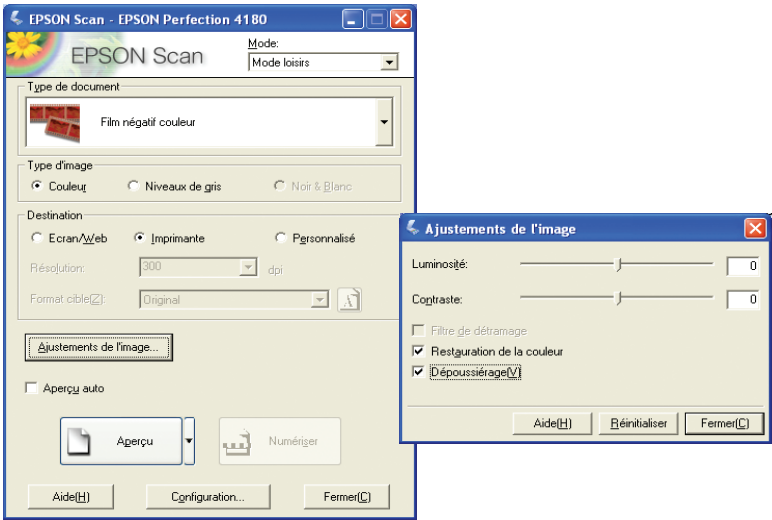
EPSON Scan - EPSON Perfection 4180

EPSON Scan

Mode:
Mode loisirs

Type de document
Film négatif couleur

Type d'image
Couleur
Niveaux de gris
Noir & Blanc

Destination
Ecran/Web
Imprimante
Personnalisé

Résolution:
300
dpi

Format cible(Z):
Original

Ajustements de l'image...

Aperçu auto

Aperçu

Numériser

Aide(H)
Configuration...
Fermer(C)

Ajustements de l'image

Luminosité:
0

Contraste:
0

Filtre de détramage
Restauration de la couleur
Dépoussiérage(V)

Aide(H)
Réinitialiser
Fermer(C)